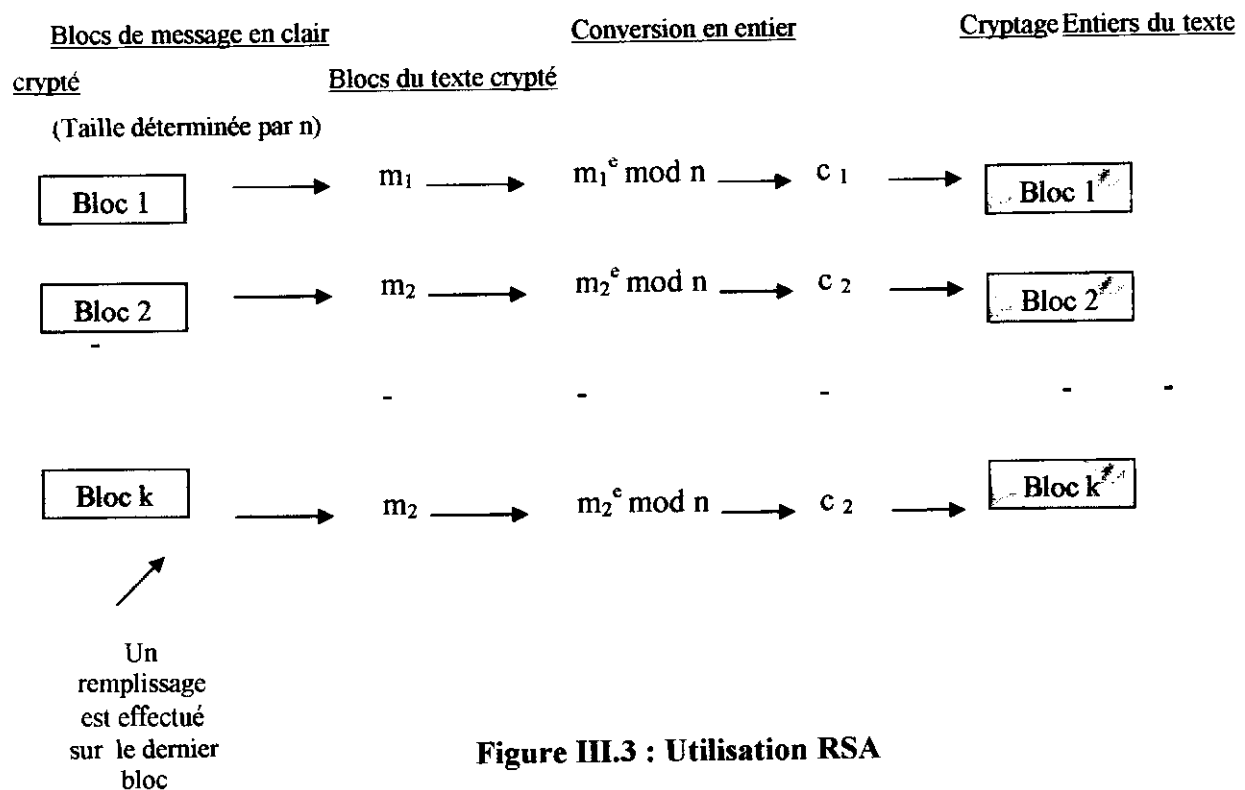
Blocs de message en clair Conversion en entier Cryptage Entiers du texte crypté Blocs du texte crypté

(Taille déterminée par n)

Bloc 1 → $m_1$ → $m_1^e$ mod n → $c_1$ → Bloc 1*

Bloc 2 → $m_2$ → $m_2^e$ mod n → $c_2$ → Bloc 2*

- - - - - -

Bloc k → $m_2$ → $m_2^e$ mod n → $c_2$ → Bloc k*

Un remplissage est effectué sur le dernier bloc

Figure III.3 : Utilisation RSA